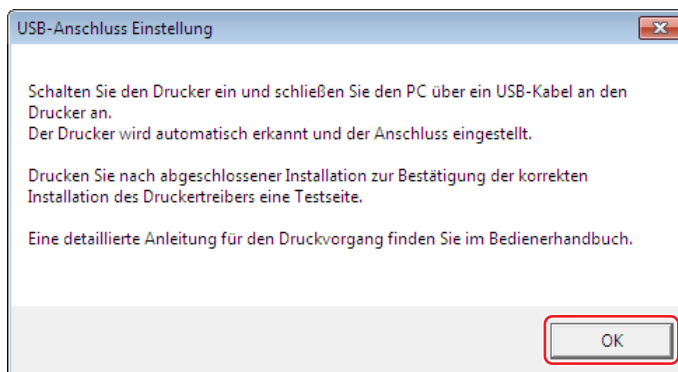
USB-Anschluss Einstellung

Schalten Sie den Drucker ein und schließen Sie den PC über ein USB-Kabel an den Drucker an.
Der Drucker wird automatisch erkannt und der Anschluss eingestellt.

Drucken Sie nach abgeschlossener Installation zur Bestätigung der korrekten Installation des Druckertreibers eine Testseite.

Eine detaillierte Anleitung für den Druckvorgang finden Sie im Bedienerhandbuch.

OK